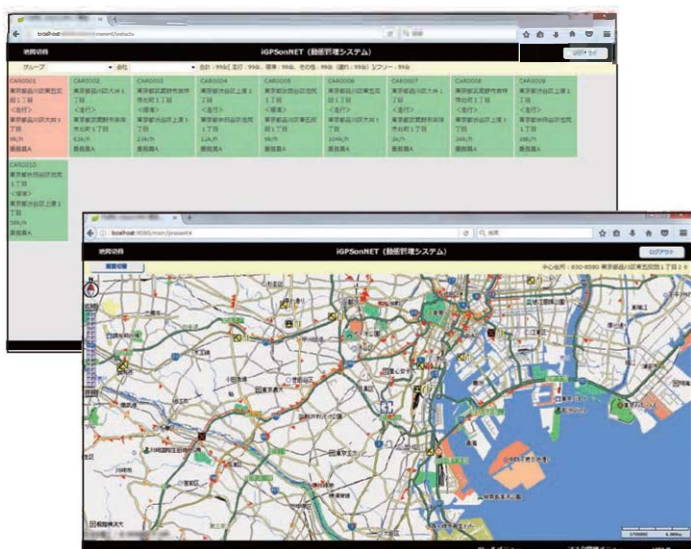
localhost

iGPSonNET (動態管理システム)

グループ

会社

CAR0001

CAR0002

CAR0003

CAR0004

CAR0005

CAR0006

CAR0007

CAR0008

CAR0009

CAR0010

localhost:8080/main/present

iGPSonNET (動態管理システム)

ログアウト

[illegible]